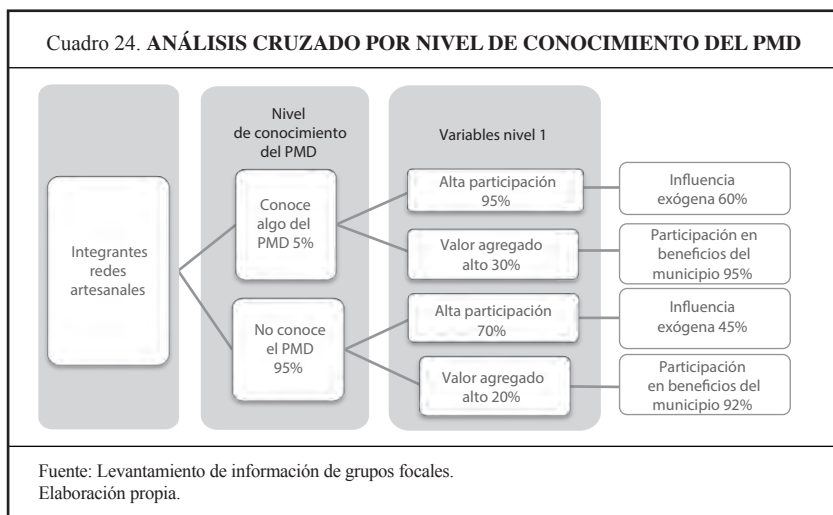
Cuadro 24. **ANÁLISIS CRUZADO POR NIVEL DE CONOCIMIENTO DEL PMD**

Integrantes redes artesanales

Nivel de conocimiento del PMD

Conoce algo del PMD 5%

No conoce el PMD 95%

Variables nivel 1

Alta participación 95%

Valor agregado alto 30%

Alta participación 70%

Valor agregado alto 20%

Influencia exógena 60%

Participación en beneficios del municipio 95%

Influencia exógena 45%

Participación en beneficios del municipio 92%

Fuente: Levantamiento de información de grupos focales.
Elaboración propia.